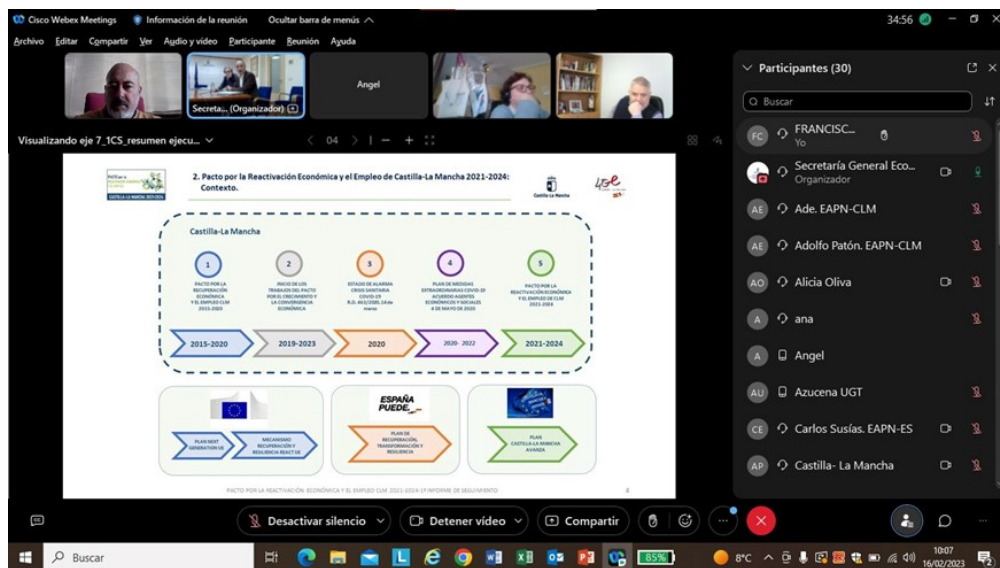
Cisco Webex Meetings   Información de la reunión   Ocultar barra de menús

34:56

Archivo  Editar  Compartir  Ver  Audio y vídeo  Participante  Reunión  Ayuda

Secreta... (Organizador)

Angel

Visualizando eje 7_1CS_resumen ejecu...   04

2. Pacto por la Reactivación Económica y el Empleo de Castilla-La Mancha 2021-2024: Contexto.

Castilla-La Mancha

Castilla-La Mancha

1 PACTO POR LA RECUPERACIÓN ECONÓMICA Y EL EMPLEO CLM 2015-2020

2 INICIO DE LOS TRABAJOS DEL PACTO POR EL CRECIMIENTO Y LA CONVERGENCIA ECONÓMICA

3 ESTADO DE ALARMA CRISIS SANITARIA COVID-19 R.D. 463/2020, 14 de marzo

4 PLAN DE MEDIDAS EXTRAORDINARIAS COVID-19 ACUERDO AGENTES ECONÓMICOS Y SOCIALES 4 DE MAYO DE 2020

5 PACTO POR LA REACTIVACIÓN ECONÓMICA Y EL EMPLEO DE CLM 2021-2024

2015-2020   2019-2023   2020   2020- 2022   2021-2024

PLAN NEXT GENERATION UE   MECANISMO RECUPERACIÓN Y RESILIENCIA REACT UE

ESPAÑA PUEDE

PLAN DE RECUPERACIÓN, TRANSFORMACIÓN Y RESILIENCIA

PLAN CASTILLA-LA MANCHA AVANZA

PACTO POR LA REACTIVACIÓN ECONÓMICA Y EL EMPLEO CLM 2021-2024 1º INFORME DE SEGUIMIENTO   4

Participantes (30)

Buscar

FRANCISC... Yo
Secretaría General Eco... Organizador
Ade. EAPN-CLM
Adolfo Patón. EAPN-CLM
Alicia Oliva
ana
Angel
Azucena UGT
Carlos Susías. EAPN-ES
Castilla- La Mancha

Desactivar silencio   Detener vídeo   Compartir

Buscar   85%   8°C   10:07 16/02/2023